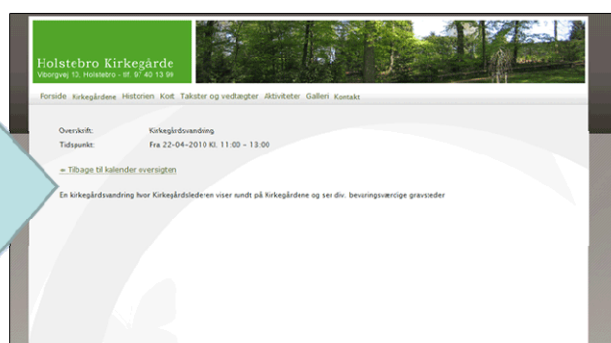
Holstebro Kirkegårde
Viborgvej 13, Holstebro - tlf. 97 40 13 99

Forside Kirkegårdene Historien Kort Takster og vedtægter Aktiviteter Galleri Kontakt

Overskrift: Kirkegårdsvandring
Tidspunkt: Fra 22-04-2010 Kl. 11:00 - 13:00

« Tilbage til kalender oversigten

En kirkegårdsvandring hvor Kirkegårdslederen viser rundt på Kirkegårdene og ser div. bevaringsværdige gravsteder